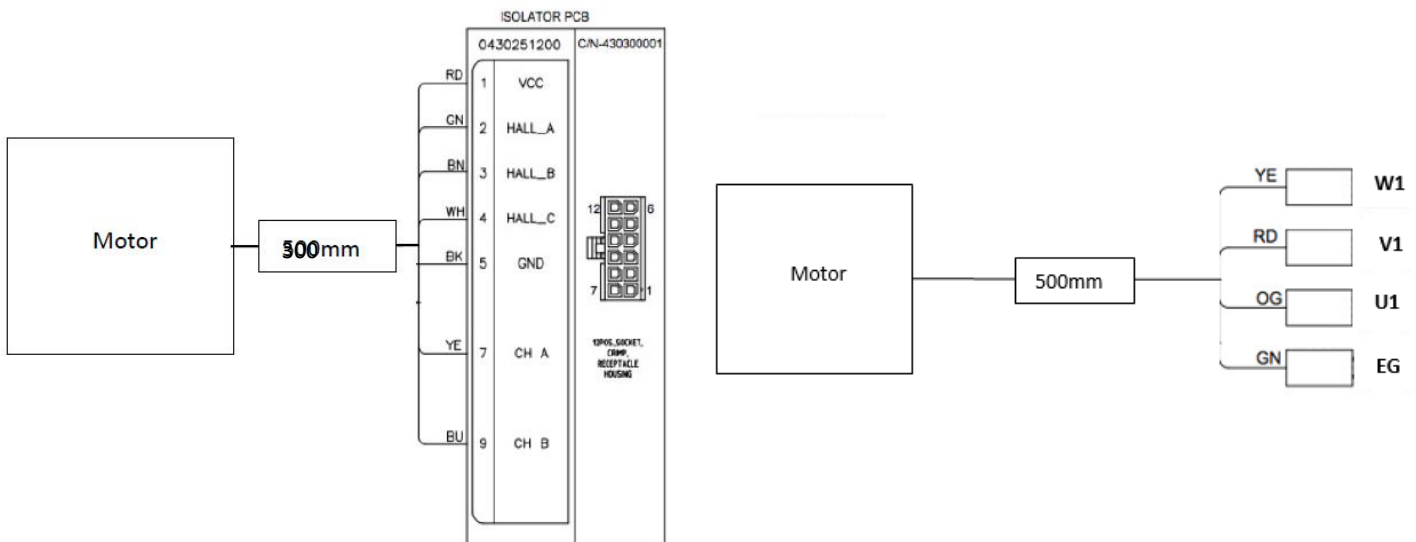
Motor

500mm

ISOLATOR PCB

0430251200

C/N-430300001

RD 1 VCC

CN 2 HALL_A

BN 3 HALL_B

WH 4 HALL_C

BK 5 GND

YE 7 CH A

BU 9 CH B

12 6

7 1

12POS, SOCKET, CRIMP, RECEPTACLE HOUSING

Motor

500mm

YE W1

RD V1

OG U1

GN EG